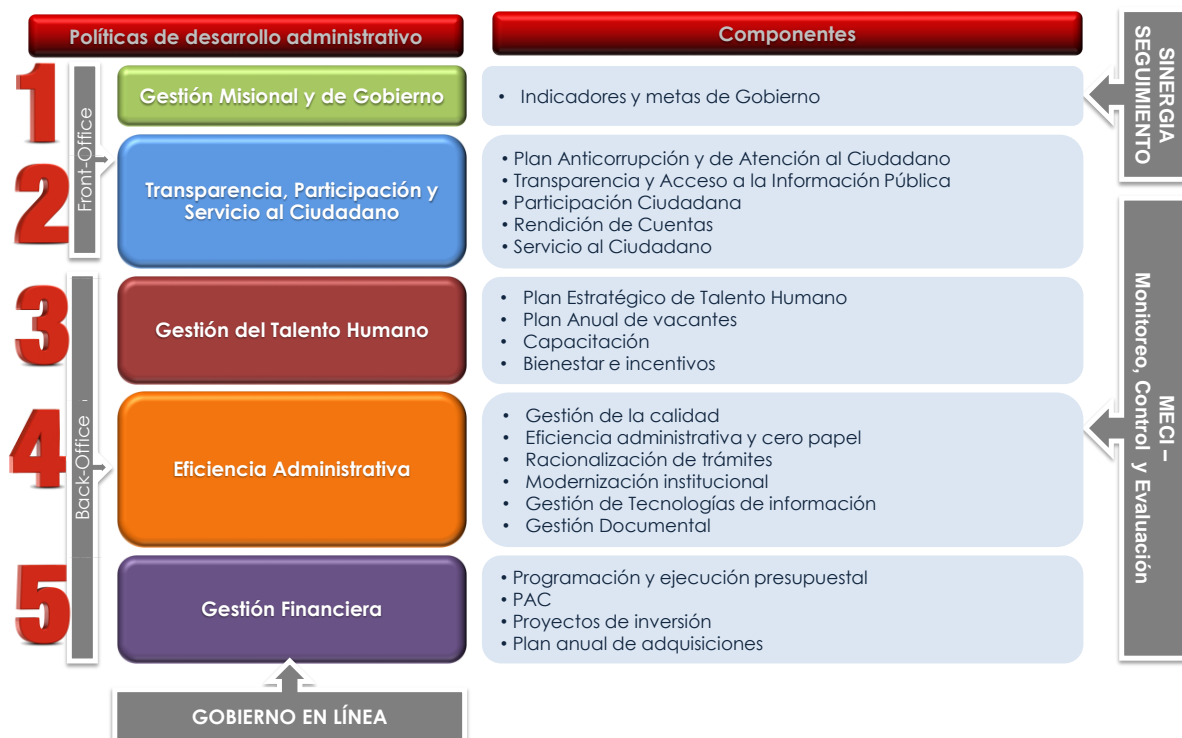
Políticas de desarrollo administrativo

Componentes

SINERGIA SEGUIMIENTO

1

Front-Office

Gestión Misional y de Gobierno

• Indicadores y metas de Gobierno

2

Transparencia, Participación y Servicio al Ciudadano

• Plan Anticorrupción y de Atención al Ciudadano
• Transparencia y Acceso a la Información Pública
• Participación Ciudadana
• Rendición de Cuentas
• Servicio al Ciudadano

3

Back-Office

Gestión del Talento Humano

• Plan Estratégico de Talento Humano
• Plan Anual de vacantes
• Capacitación
• Bienestar e incentivos

4

Eficiencia Administrativa

• Gestión de la calidad
• Eficiencia administrativa y cero papel
• Racionalización de trámites
• Modernización institucional
• Gestión de Tecnologías de información
• Gestión Documental

MECI – Monitoreo, Control y Evaluación

5

Gestión Financiera

• Programación y ejecución presupuestal
• PAC
• Proyectos de inversión
• Plan anual de adquisiciones

GOBIERNO EN LÍNEA